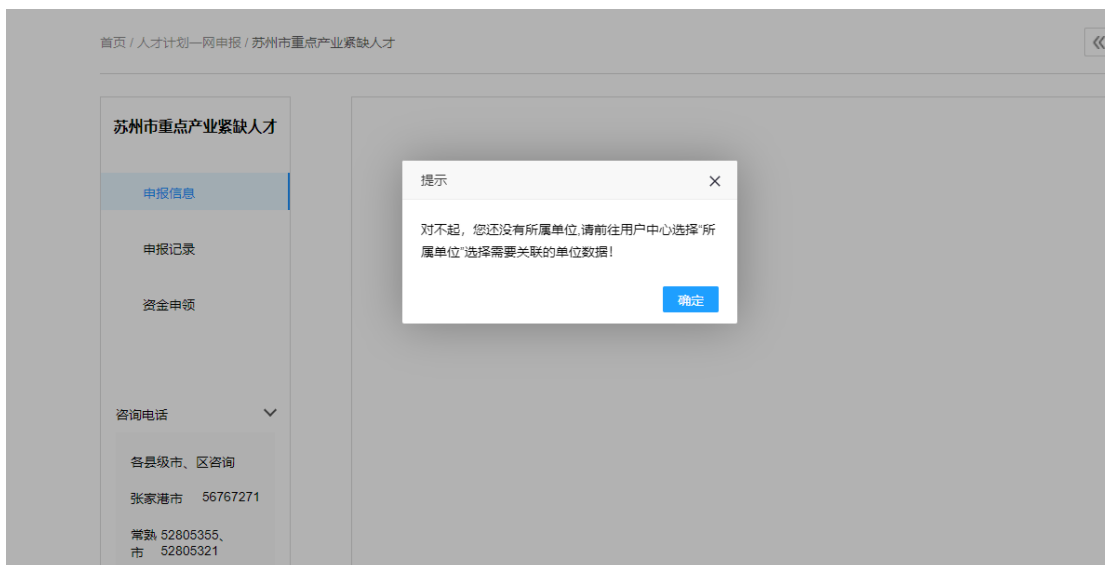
首页 / 人才计划一网申报 / 苏州市重点产业紧缺人才

苏州市重点产业紧缺人才

申报信息

申报记录

资金申领

咨询电话

各县级市、区咨询

张家港市 56767271

常熟市 52805355、52805321

提示

对不起，您还没有所属单位,请前往用户中心选择"所属单位"选择需要关联的单位数据！

确定